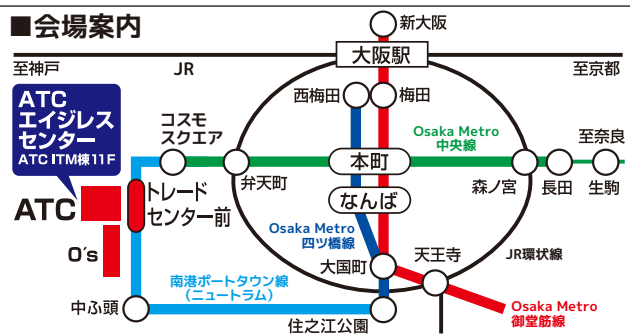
■会場案内

新大阪
大阪駅
至神戸
JR
至京都
西梅田
梅田
ATC
エイジレス
センター
ATC ITM棟11F
コスモ
スクエア
Osaka Metro
中央線
至奈良
本町
弁天町
森ノ宮
長田
生駒
ATC
トレード
センター前
なんば
Osaka Metro
四つ橋線
天王寺
JR環状線
O's
大国町
南港ポートタウン線
(ニュートラム)
Osaka Metro
御堂筋線
中ふ頭
住之江公園